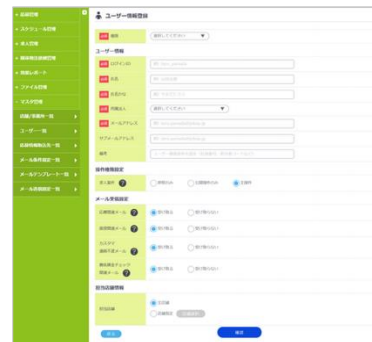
ユーザー情報登録

権限 選択してください

ユーザー情報
ログインID
氏名
氏名かな
所属店舗 選択してください
メールアドレス
サブメールアドレス
備考

操作権限設定
求人操作 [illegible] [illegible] 全権限

メール受信設定
応募受信メール 受け取る 受け取らない
面接受信メール 受け取る 受け取らない
カスタマ通知不要メール 受け取る 受け取らない
応募者チェック受信メール 受け取る 受け取らない

担当店舗情報
担当店舗 全店舗 店舗指定

戻る 確定

店舗管理
スケジュール管理
求人管理
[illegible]
見積レポート
ファイル管理
マスタ管理
店舗/部署一覧
ユーザー一覧
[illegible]
メール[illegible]一覧
メールテンプレート一覧
メール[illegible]一覧